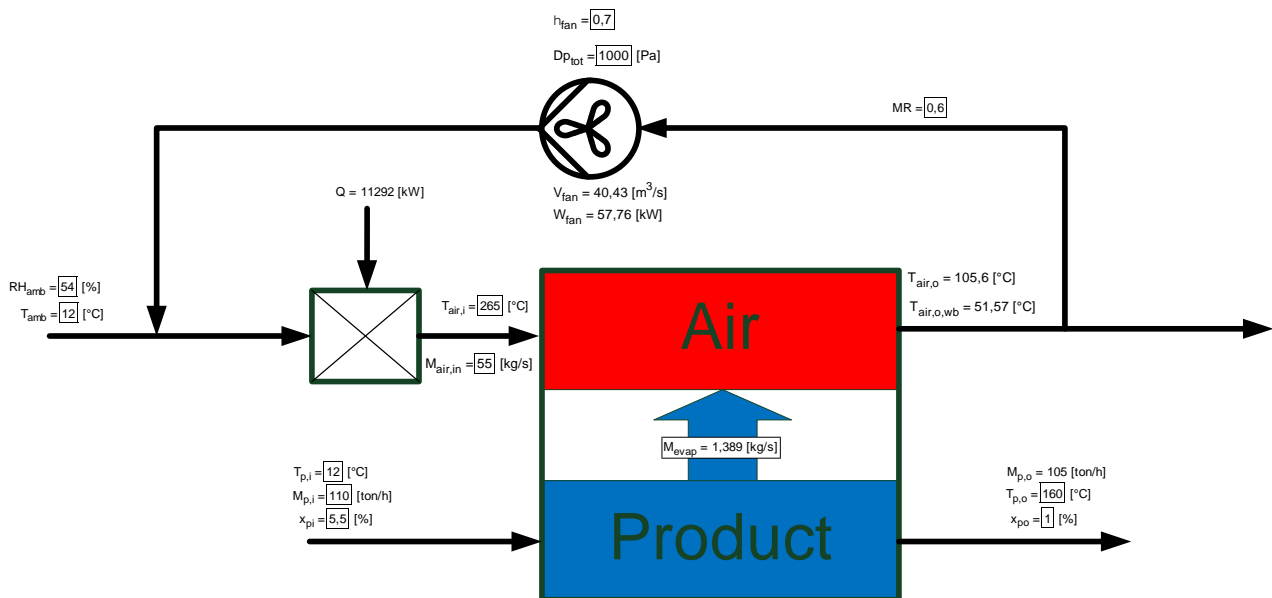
$h_{fan}$ = 0,7

$Dp_{tot}$ = 1000 [Pa]

MR = 0,6

Q = 11292 [kW]

$V_{fan}$ = 40,43 [$m^3$/s]
$W_{fan}$ = 57,76 [kW]

$RH_{amb}$ = 54 [%]
$T_{amb}$ = 12 [°C]

$T_{air,i}$ = 265 [°C]

$M_{air,in}$ = 55 [kg/s]

$T_{air,o}$ = 105,6 [°C]

$T_{air,o,wb}$ = 51,57 [°C]

Air

$M_{evap}$ = 1,389 [kg/s]

$T_{p,i}$ = 12 [°C]
$M_{p,i}$ = 110 [ton/h]
$x_{pi}$ = 5,5 [%]

Product

$M_{p,o}$ = 105 [ton/h]
$T_{p,o}$ = 160 [°C]
$x_{po}$ = 1 [%]